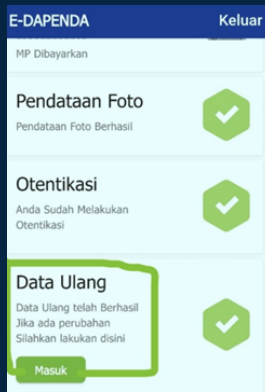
E-DAPENDA
Keluar

MP Dibayarkan

Pendataan Foto
Pendataan Foto Berhasil

Otentikasi
Anda Sudah Melakukan Otentikasi

Data Ulang
Data Ulang telah Berhasil Jika ada perubahan Silahkan lakukan disini

Masuk